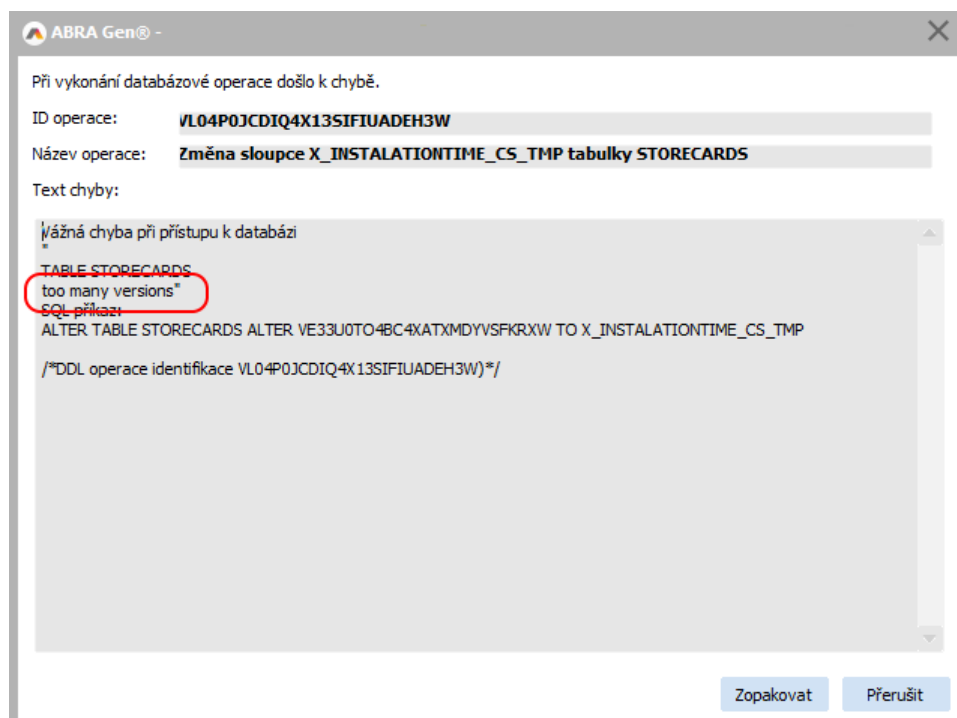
ABRA Gen® -

Při vykonání databázové operace došlo k chybě.

ID operace: VL04P0JCDIQ4X13SIFIUADEH3W

Název operace: Změna sloupce X_INSTALATIONTIME_CS_TMP tabulky STORECARDS

Text chyby:

Vážná chyba při přístupu k databázi
"
TABLE STORECARDS
too many versions"
SQL příkaz:
ALTER TABLE STORECARDS ALTER VE33U0TO4BC4XATXMDYVSFKRXW TO X_INSTALATIONTIME_CS_TMP

/*DDL operace identifikace VL04P0JCDIQ4X13SIFIUADEH3W)*/

Zopakovat Přerušit